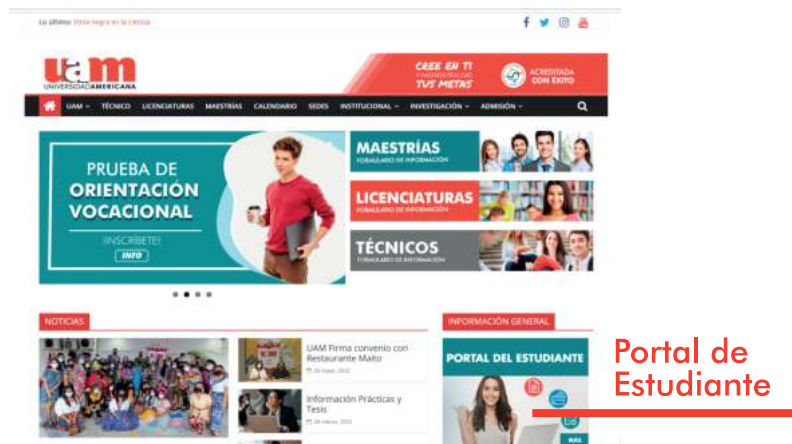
Lo último: Etnia negra en la ciencia

uam
UNIVERSIDAD AMERICANA

CREE EN TI
Y HAZ REALIDAD
TUS METAS

ACREDITADA CON ÉXITO

UAM TÉCNICO LICENCIATURAS MAESTRÍAS CALENDARIO SEDES INSTITUCIONAL INVESTIGACIÓN ADMISIÓN

PRUEBA DE ORIENTACIÓN VOCACIONAL
¡INSCRÍBETE!
INFO

MAESTRÍAS
FORMULARIO DE INFORMACIÓN

LICENCIATURAS
FORMULARIO DE INFORMACIÓN

TÉCNICOS
FORMULARIO DE INFORMACIÓN

NOTICIAS

UAM Firma convenio con Restaurante Maito
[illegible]

Información Prácticas y Tesis
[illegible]

INFORMACIÓN GENERAL

PORTAL DEL ESTUDIANTE

Portal de Estudiante